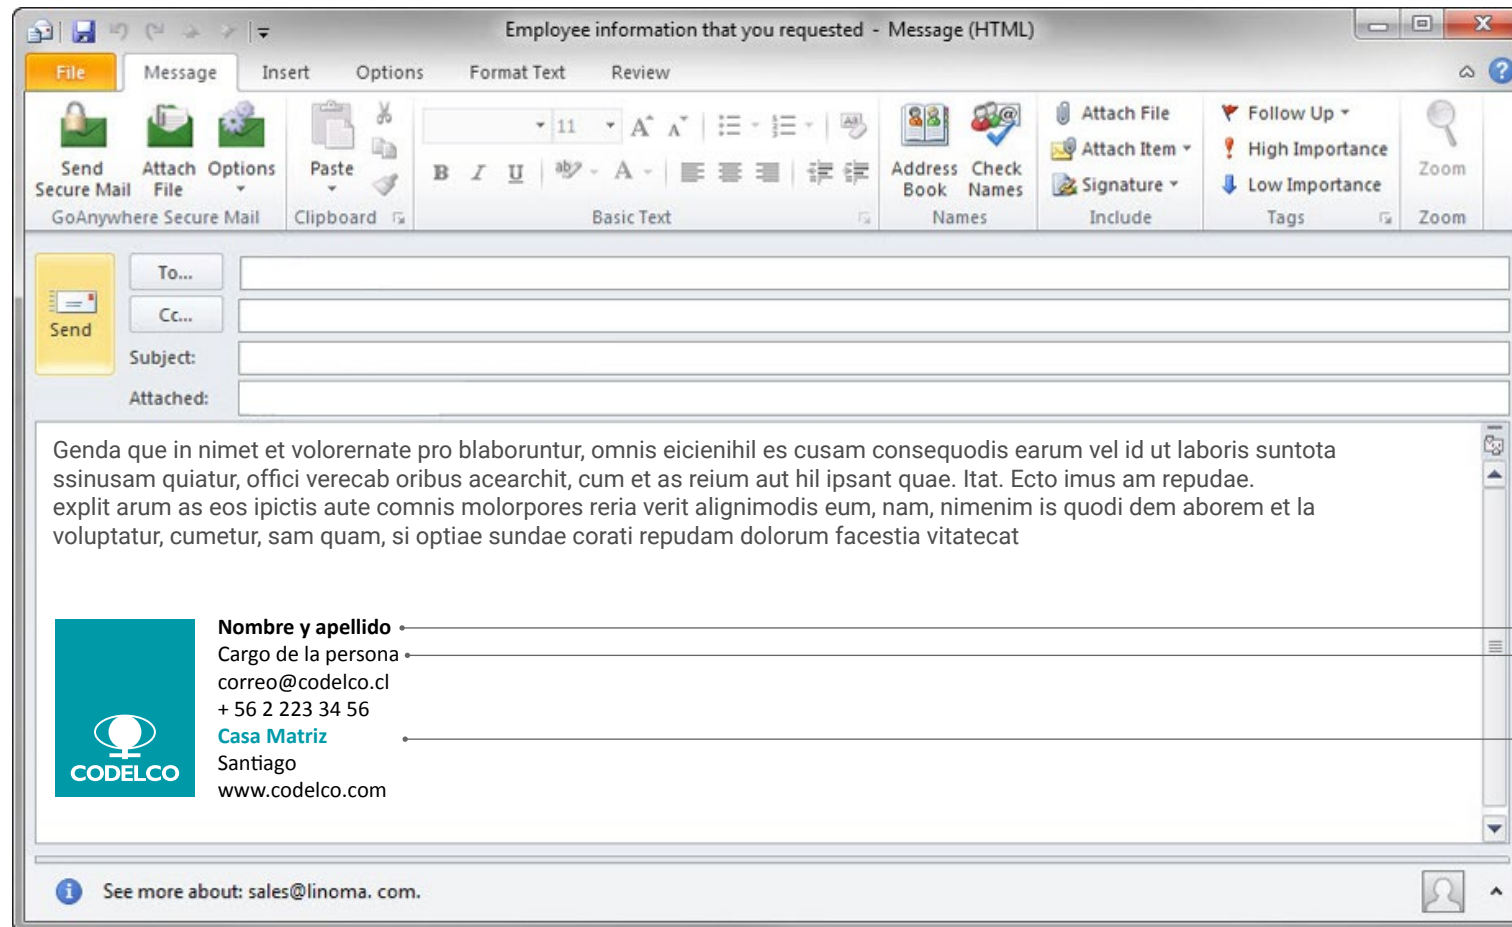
Employee information that you requested - Message (HTML)

File Message Insert Options Format Text Review

Send Secure Mail Attach File Options
GoAnywhere Secure Mail
Paste
Clipboard
11
B I U
Basic Text
Address Book Check Names
Names
Attach File
Attach Item
Signature
Include
Follow Up
High Importance
Low Importance
Tags
Zoom
Zoom

Send
To...
Cc...
Subject:
Attached:

Genda que in nimet et volorernate pro blaboruntur, omnis eicienihil es cusam consequodis earum vel id ut laboris suntota ssinusam quiatur, offici verecab oribus acearchit, cum et as reium aut hil ipsant quae. Itat. Ecto imus am repudae. explit arum as eos ipictis aute comnis molorpores reria verit alignimodis eum, nam, nimenim is quodi dem aborem et la voluptatur, cumetur, sam quam, si optiae sundae corati repudam dolorum facestia vitatecat

CODELCO
Nombre y apellido
Cargo de la persona
correo@codelco.cl
+ 56 2 223 34 56
Casa Matriz
Santiago
www.codelco.com

See more about: sales@linoma. com.